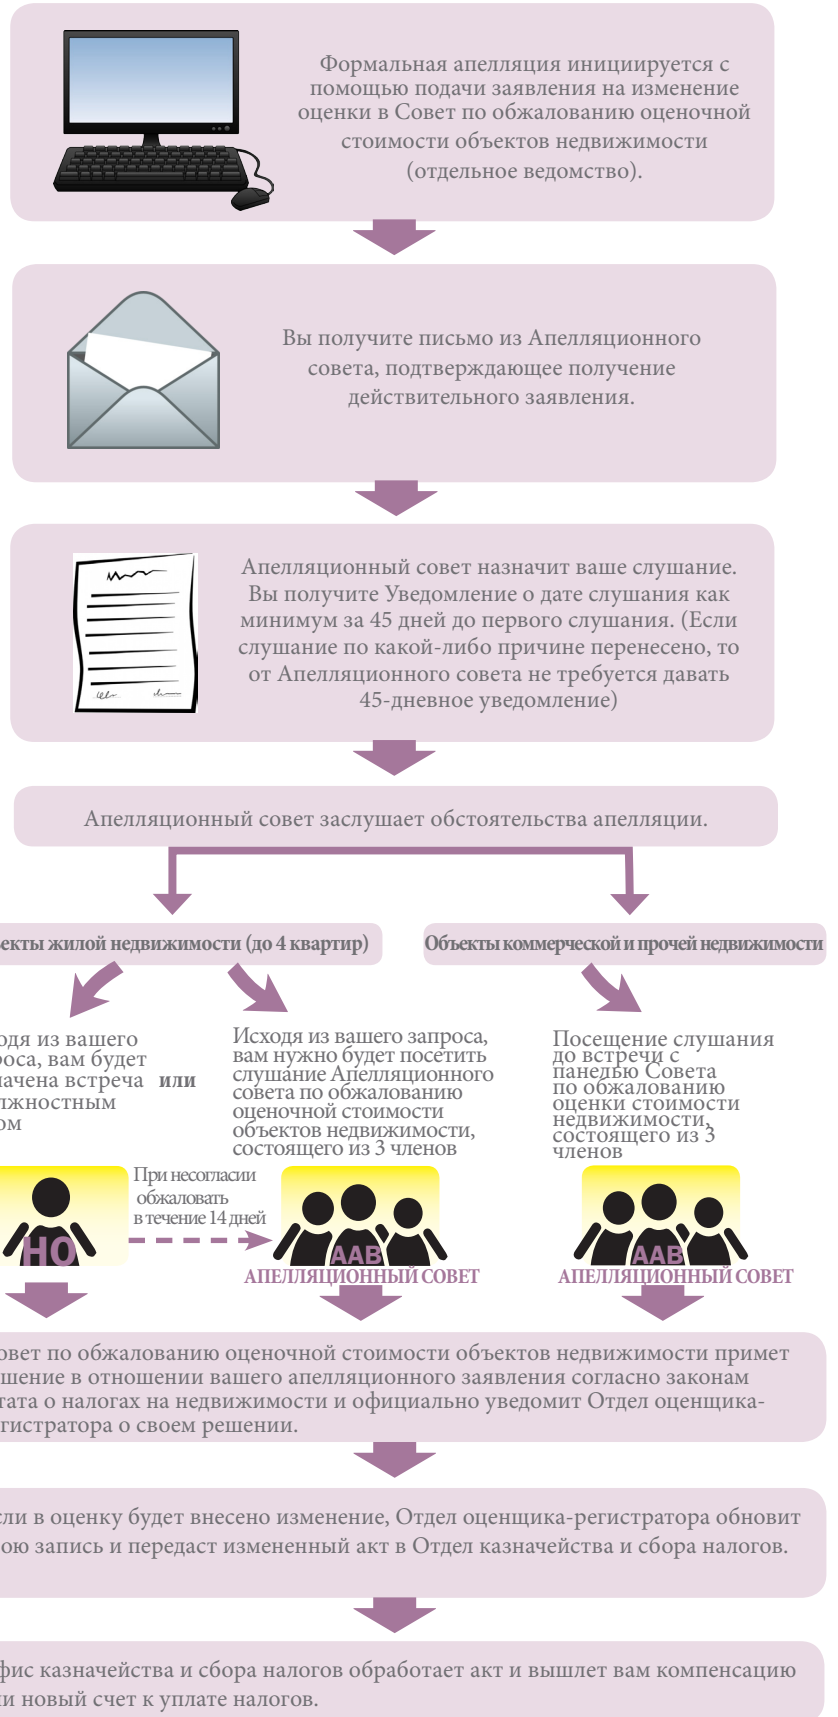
Формальная апелляция инициируется с помощью подачи заявления на изменение оценки в Совет по обжалованию оценочной стоимости объектов недвижимости (отдельное ведомство).

Вы получите письмо из Апелляционного совета, подтверждающее получение действительного заявления.

Апелляционный совет назначит ваше слушание. Вы получите Уведомление о дате слушания как минимум за 45 дней до первого слушания. (Если слушание по какой-либо причине перенесено, то от Апелляционного совета не требуется давать 45-дневное уведомление)

Апелляционный совет заслушает обстоятельства апелляции.

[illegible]екты жилой недвижимости (до 4 квартир)

Объекты коммерческой и прочей недвижимости

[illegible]одя из вашего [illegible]роса, вам будет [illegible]ачена встреча **или** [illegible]жностным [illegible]ом

Исходя из вашего запроса, вам нужно будет посетить слушание Апелляционного совета по обжалованию оценочной стоимости объектов недвижимости, состоящего из 3 членов

Посещение слушания до встречи с панелью Совета по обжалованию оценки стоимости недвижимости, состоящего из 3 членов

При несогласии обжаловать в течение 14 дней

НО

AAB
АПЕЛЛЯЦИОННЫЙ СОВЕТ

AAB
АПЕЛЛЯЦИОННЫЙ СОВЕТ

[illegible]овет по обжалованию оценочной стоимости объектов недвижимости примет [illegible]шение в отношении вашего апелляционного заявления согласно законам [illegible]тата о налогах на недвижимости и официально уведомит Отдел оценщика-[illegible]гистратора о своем решении.

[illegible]ли в оценку будет внесено изменение, Отдел оценщика-регистратора обновит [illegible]ою запись и передаст измененный акт в Отдел казначейства и сбора налогов.

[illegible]фис казначейства и сбора налогов обработает акт и вышлет вам компенсацию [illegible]и новый счет к уплате налогов.